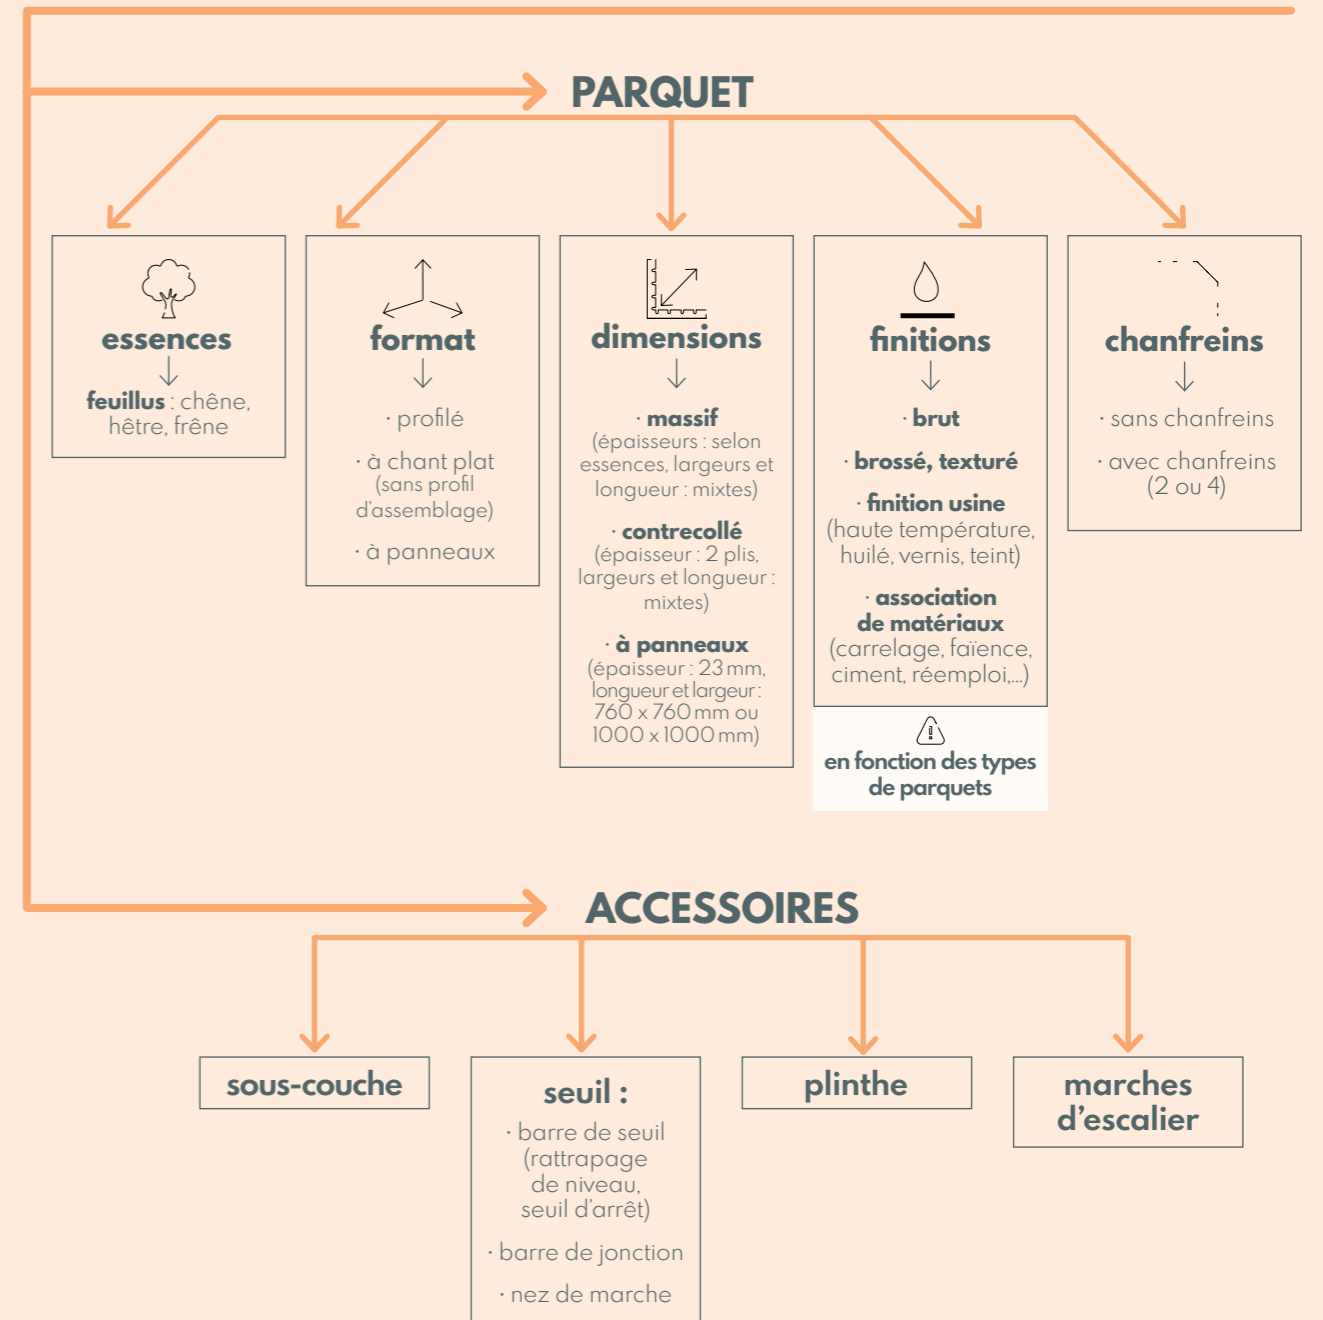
PARQUET

essences
↓
**feuillus** : chêne, hêtre, frêne

format
↓
· profilé

· à chant plat (sans profil d'assemblage)

· à panneaux

dimensions
↓
· **massif** (épaisseurs : selon essences, largeurs et longueur : mixtes)

· **contrecollé** (épaisseur : 2 plis, largeurs et longueur : mixtes)

· **à panneaux** (épaisseur : 23 mm, longueur et largeur : 760 x 760 mm ou 1000 x 1000 mm)

finitions
↓
· **brut**

· **brossé, texturé**

· **finition usine** (haute température, huilé, vernis, teint)

· **association de matériaux** (carrelage, faïence, ciment, réemploi,...)

en fonction des types de parquets

chanfreins
↓
· sans chanfreins

· avec chanfreins (2 ou 4)

ACCESSOIRES

sous-couche

seuil :
· barre de seuil (rattrapage de niveau, seuil d'arrêt)

· barre de jonction

· nez de marche

plinthe

marches d'escalier